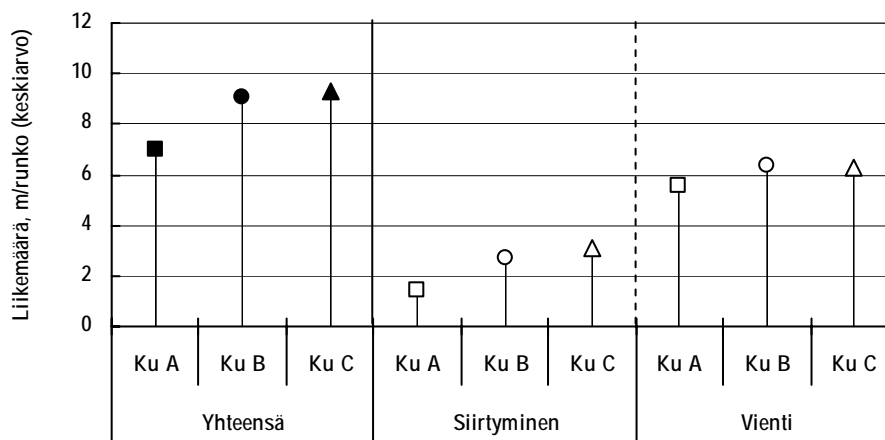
Liikemäärä, m/runko (keskiarvo)

12
10
8
6
4
2
0

| Ku A | Ku B | Ku C | Ku A | Ku B | Ku C | Ku A | Ku B | Ku C |
|---|---|---|---|---|---|---|---|---|
| Yhteensä | | | Siirtyminen | | | Vienti | | |